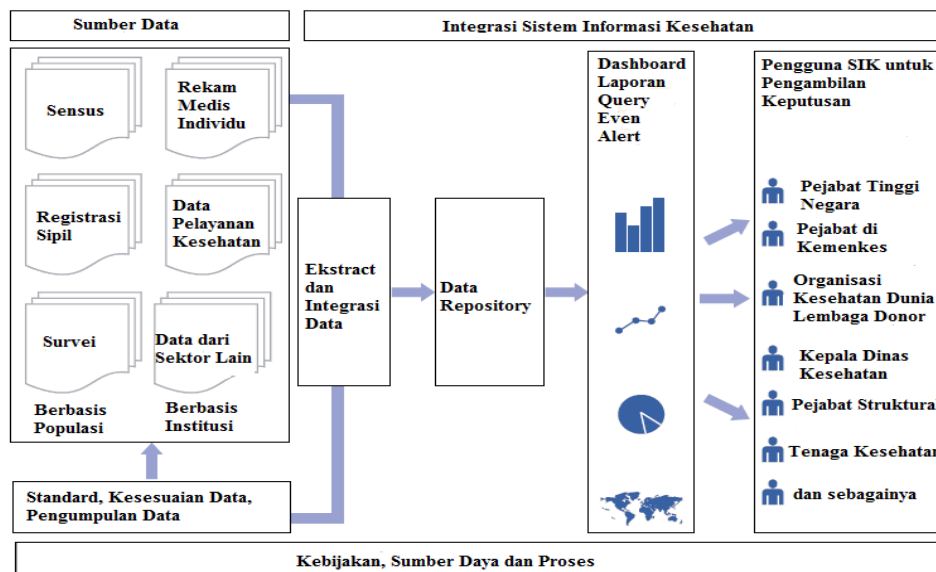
Sumber Data

Integrasi Sistem Informasi Kesehatan

Sensus

Rekam Medis Individu

Registrasi Sipil

Data Pelayanan Kesehatan

Survei

Data dari Sektor Lain

Berbasis Populasi

Berbasis Institusi

Standard, Kesesuaian Data, Pengumpulan Data

Ekstract dan Integrasi Data

Data Repository

Dashboard
Laporan
Query
Even
Alert

Pengguna SIK untuk Pengambilan Keputusan

Pejabat Tinggi Negara

Pejabat di Kemenkes

Organisasi Kesehatan Dunia Lembaga Donor

Kepala Dinas Kesehatan

Pejabat Struktura

Tenaga Kesehatan

dan sebagainya

Kebijakan, Sumber Daya dan Proses